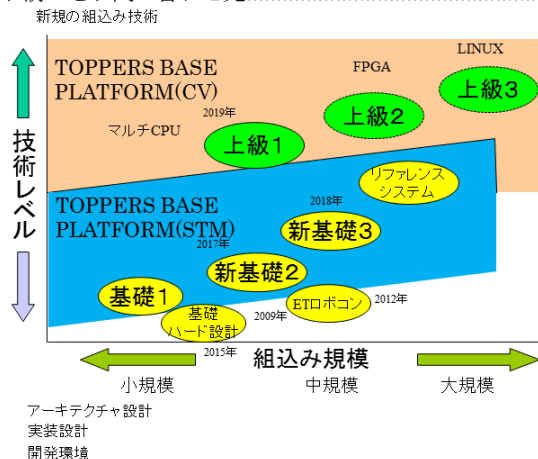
新規の組込み技術

技術レベル

TOPPERS BASE PLATFORM(CV)

FPGA

LINUX

2019年

マルチCPU

上級1

上級2

上級3

リファレンスシステム

2018年

TOPPERS BASE PLATFORM(STM)

新基礎3

2017年

新基礎2

基礎1

ETロボコン

2012年

基礎ハード設計

2009年

2015年

組込み規模

小規模

中規模

大規模

アーキテクチャ設計
実装設計
開発環境